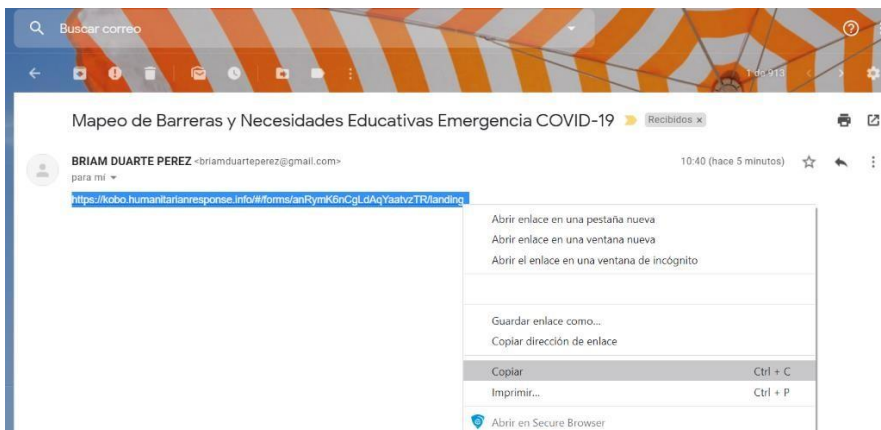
Buscar correo

1 de 913

Mapeo de Barreras y Necesidades Educativas Emergencia COVID-19 Recibidos ×

BRIAM DUARTE PEREZ <briamduarteperez@gmail.com>
para mí

10:40 (hace 5 minutos)

https://kobo.humanitarianresponse.info/#/forms/anRymK6nCgLdAqYaatvzTR/landing

Abrir enlace en una pestaña nueva
Abrir enlace en una ventana nueva
Abrir el enlace en una ventana de incógnito

Guardar enlace como...
Copiar dirección de enlace

Copiar Ctrl + C
Imprimir... Ctrl + P

Abrir en Secure Browser